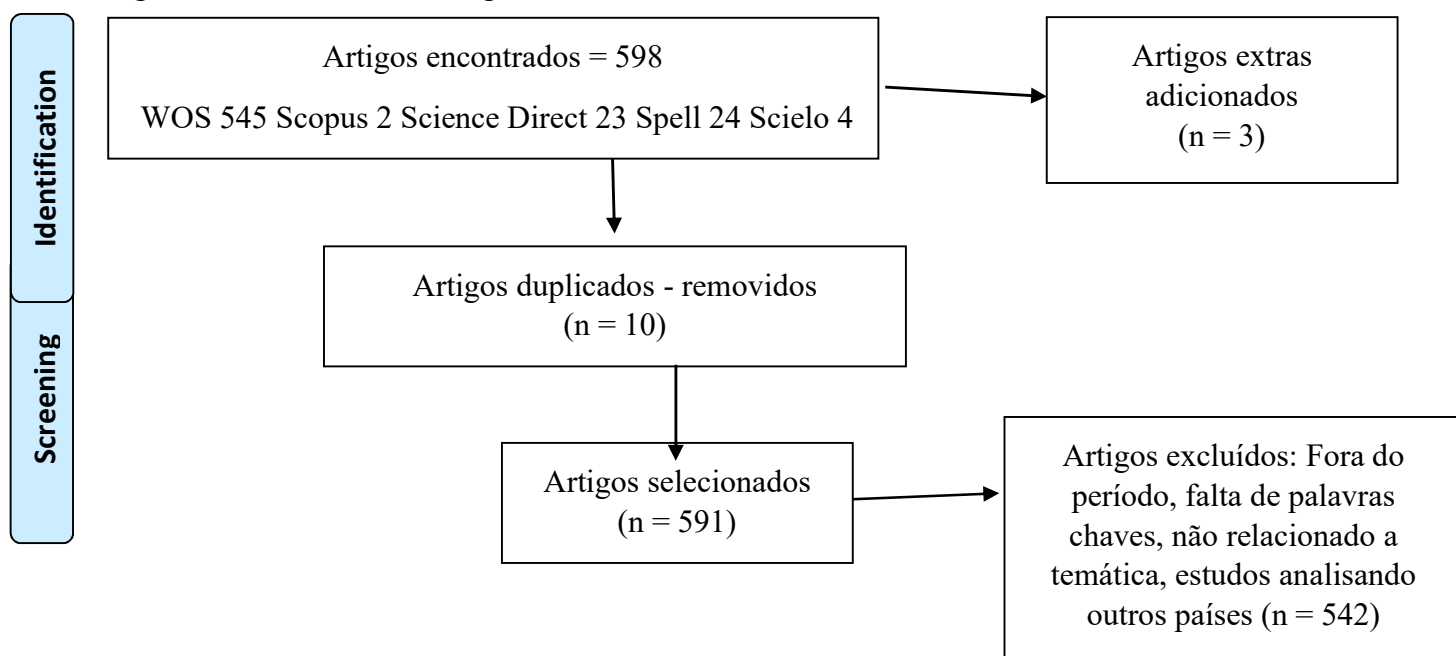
Identification

Screening

Artigos encontrados = 598

WOS 545 Scopus 2 Science Direct 23 Spell 24 Scielo 4

Artigos extras adicionados (n = 3)

Artigos duplicados - removidos (n = 10)

Artigos selecionados (n = 591)

Artigos excluídos: Fora do período, falta de palavras chaves, não relacionado a temática, estudos analisando outros países (n = 542)